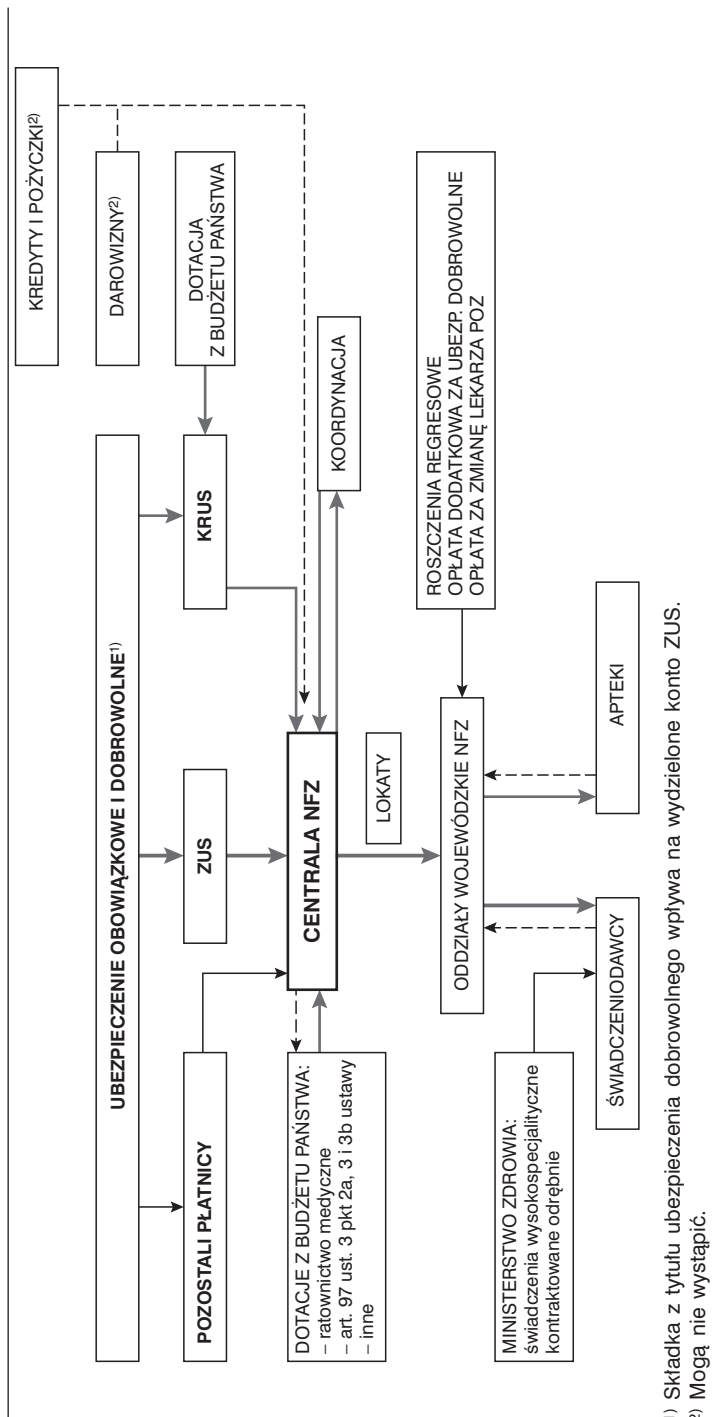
KREDYTY I POŻYCZKI²⁾

DAROWIZNY²⁾

DOTACJA Z BUDŻETU PAŃSTWA

UBEZPIECZENIE OBOWIĄZKOWE I DOBROWOLNE¹⁾

KRUS

KOORDYNACJA

ROSZCZENIA REGRESOWE
OPŁATA DODATKOWA ZA UBEZP. DOBROWOLNE
OPŁATA ZA ZMIANĘ LEKARZA POZ

ZUS

CENTRALA NFZ

LOKATY

ODDZIAŁY WOJEWÓDZKIE NFZ

APTEKI

POZOSTALI PŁATNICY

DOTACJE Z BUDŻETU PAŃSTWA:
– ratownictwo medyczne
– art. 97 ust. 3 pkt 2a, 3 i 3b ustawy
– inne

MINISTERSTWO ZDROWIA:
świadczenia wysokospecjalityczne kontraktowane odrębnie

ŚWIADCZENIODAWCY

¹⁾ Składka z tytułu ubezpieczenia dobrowolnego wpływa na wydzielone konto ZUS.
²⁾ Mogą nie wystąpić.